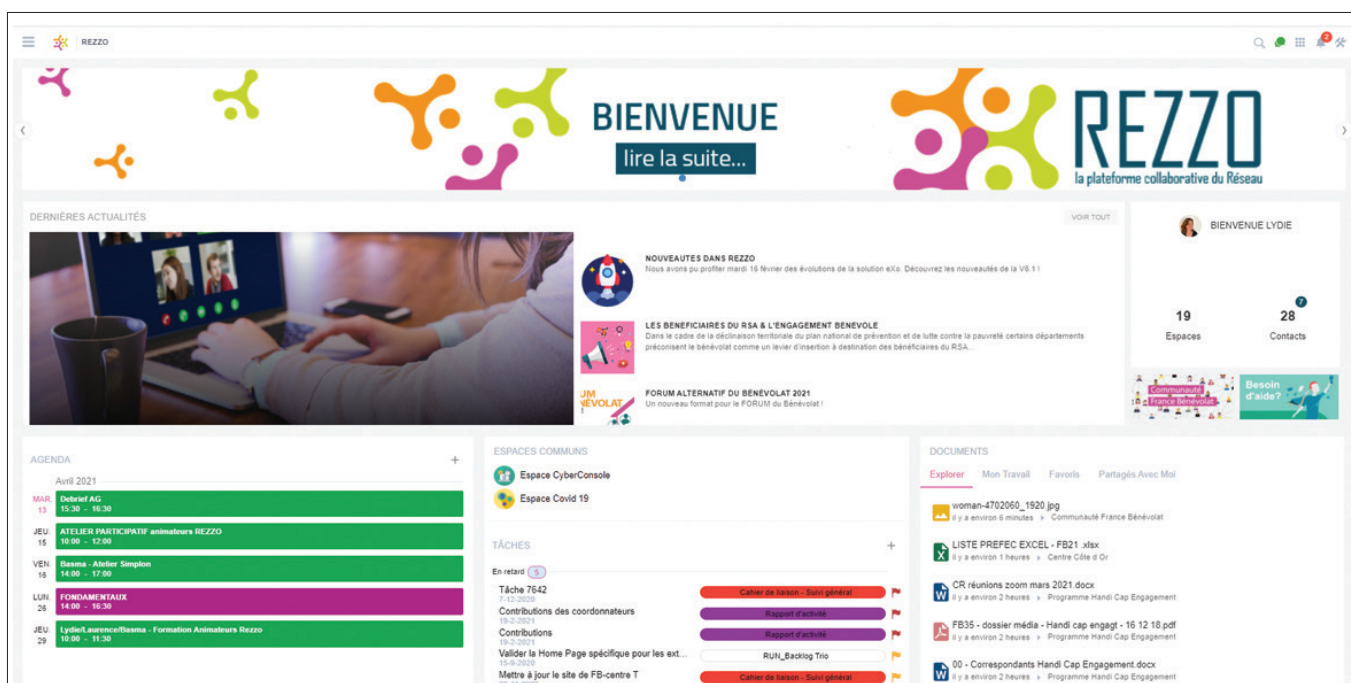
REZZO

BIENVENUE
lire la suite...

REZZO
la plateforme collaborative du Réseau

DERNIÈRES ACTUALITÉS

VOIR TOUT

NOUVEAUTES DANS REZZO
Nous avons pu profiter mardi 16 février des évolutions de la solution eXo. Découvrez les nouveautés de la V6.1 !

LES BENEFICIAIRES DU RSA & L'ENGAGEMENT BENEVOLE
Dans le cadre de la déclinaison territoriale du plan national de prévention et de lutte contre la pauvreté certains départements préconisent le bénévolat comme un levier d'insertion à destination des bénéficiaires du RSA...

FORUM ALTERNATIF DU BÉNÉVOLAT 2021
Un nouveau format pour le FORUM du Bénévolat !

BIENVENUE LYDIE

19
Espaces

7
28
Contacts

Communauté France Bénévolat

Besoin d'aide?

AGENDA

Avril 2021

MAR. 13 Debrief AG 15:30 - 16:30
JEU. 15 ATELIER PARTICIPATIF animateurs REZZO 10:00 - 12:00
VEN. 16 Basma - Atelier Simplon 14:00 - 17:00
LUN. 26 FONDAMENTAUX 14:00 - 16:30
JEU. 29 Lydie/Laurence/Basma - Formation Animateurs Rezzo 10:00 - 11:30

ESPACES COMMUNS
Espace CyberConsole
Espace Covid 19

TÂCHES

En retard 5

Tâche 7642 7-12-2020 Cahier de liaison - Suivi général
Contributions des coordonnateurs 19-2-2021 Rapport d'activité
Contributions 19-2-2021 Rapport d'activité
Valider la Home Page spécifique pour les ext... 15-9-2020 RUN_Backlog Trio
Mettre à jour le site de FB-centre T Cahier de liaison - Suivi général

DOCUMENTS

Explorer Mon Travail Favoris Partagés Avec Moi

woman-4702060_1920.jpg
il y a environ 6 minutes » Communauté France Bénévolat

LISTE PREFEC EXCEL - FB21 .xlsx
il y a environ 1 heures » Centre Côte d Or

CR réunions zoom mars 2021.docx
il y a environ 2 heures » Programme Handi Cap Engagement

FB35 - dossier média - Handi cap engagt - 16 12 18.pdf
il y a environ 2 heures » Programme Handi Cap Engagement

00 - Correspondants Handi Cap Engagement.docx
il y a environ 2 heures » Programme Handi Cap Engagement